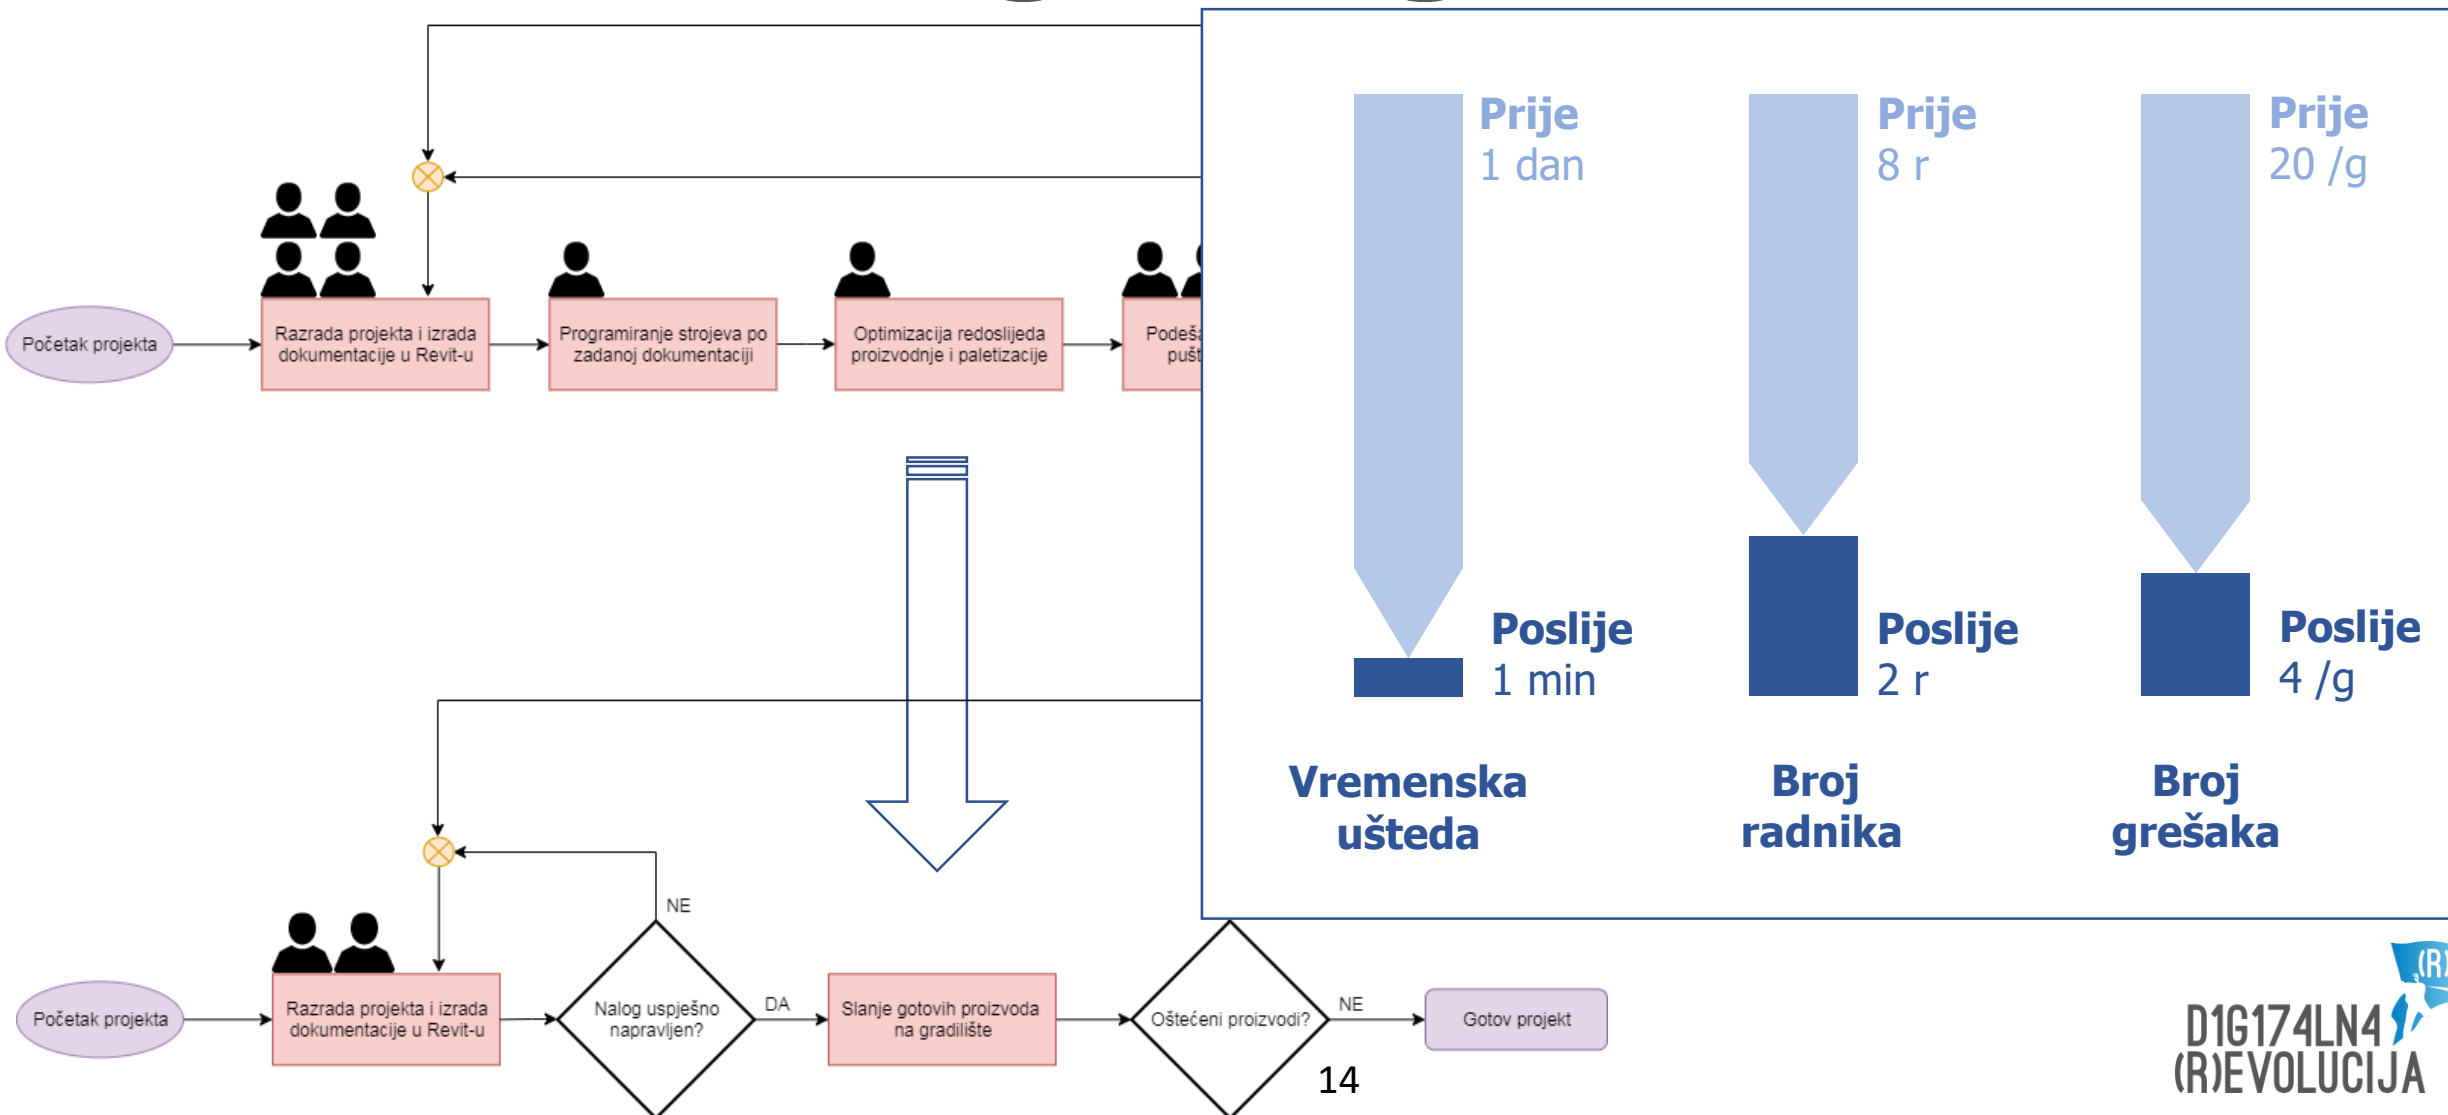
Početak projekta

Razrada projekta i izrada dokumentacije u Revit-u

Programiranje strojeva po zadanoj dokumentaciji

Optimizacija redoslijeda proizvodnje i paletizacije

Podeš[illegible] pušt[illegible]

Prije
1 dan

Poslije
1 min

Vremenska ušteda

Prije
8 r

Poslije
2 r

Broj radnika

Prije
20 /g

Poslije
4 /g

Broj grešaka

Početak projekta

Razrada projekta i izrada dokumentacije u Revit-u

NE

Nalog uspješno napravljen?

DA

Slanje gotovih proizvoda na gradilište

Oštećeni proizvodi?

NE

Gotov projekt

14

D1G174LN4 (R)EVOLUCIJA